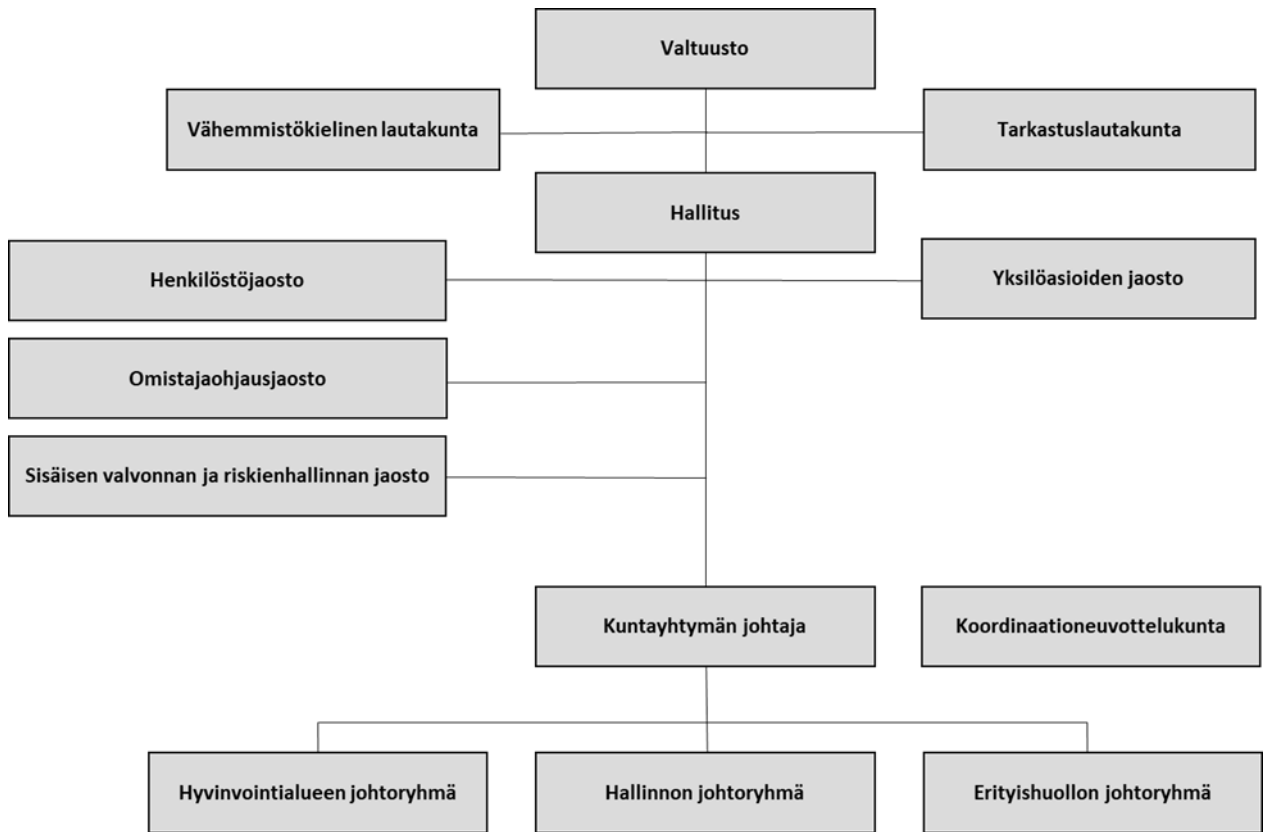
Valtuusto

Vähemmistökielinen lautakunta

Tarkastuslautakunta

Hallitus

Henkilöstöjaosto

Yksilöasioiden jaosto

Omistajaohjausjaosto

Sisäisen valvonnan ja riskienhallinnan jaosto

Kuntayhtymän johtaja

Koordinaationeuvottelukunta

Hyvinvointialueen johtoryhmä

Hallinnon johtoryhmä

Erityishuollon johtoryhmä